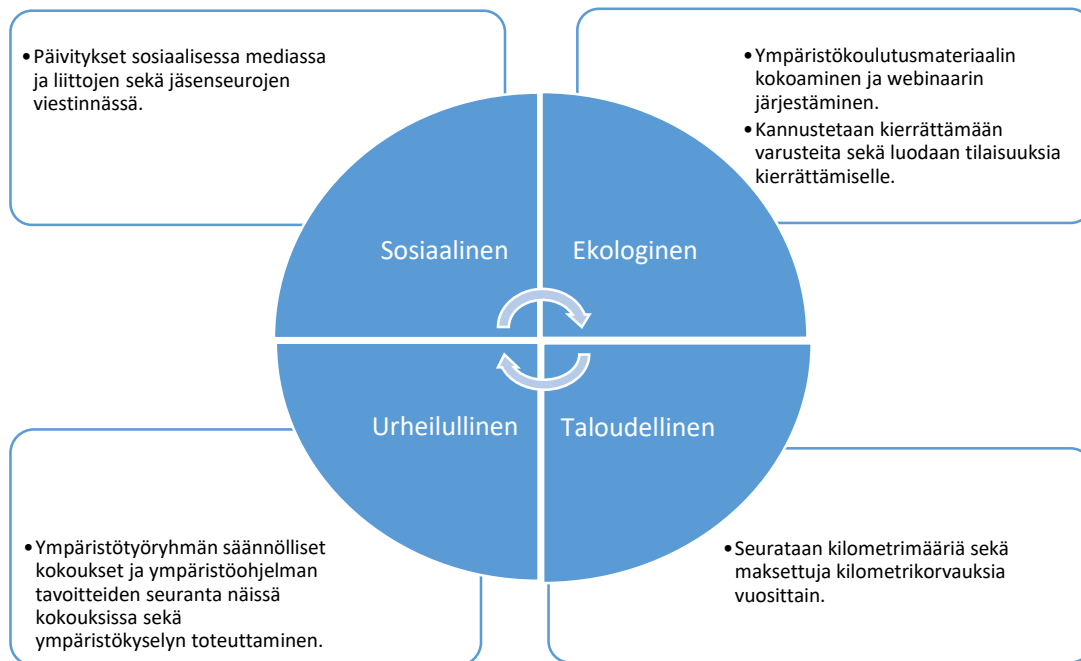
• Päivitykset sosiaalisessa mediassa ja liittojen sekä jäsenseurojen viestinnässä.

• Ympäristökoulutusmateriaalin kokoaminen ja webinaarin järjestäminen.
• Kannustetaan kierrättämään varusteita sekä luodaan tilaisuuksia kierrättämiselle.

Sosiaalinen

Ekologinen

Urheilullinen

Taloudellinen

• Ympäristötyöryhmän säännölliset kokoukset ja ympäristöohjelman tavoitteiden seuranta näissä kokouksissa sekä ympäristökyselyn toteuttaminen.

• Seurataan kilometrimääriä sekä maksettuja kilometrikorvauksia vuosittain.